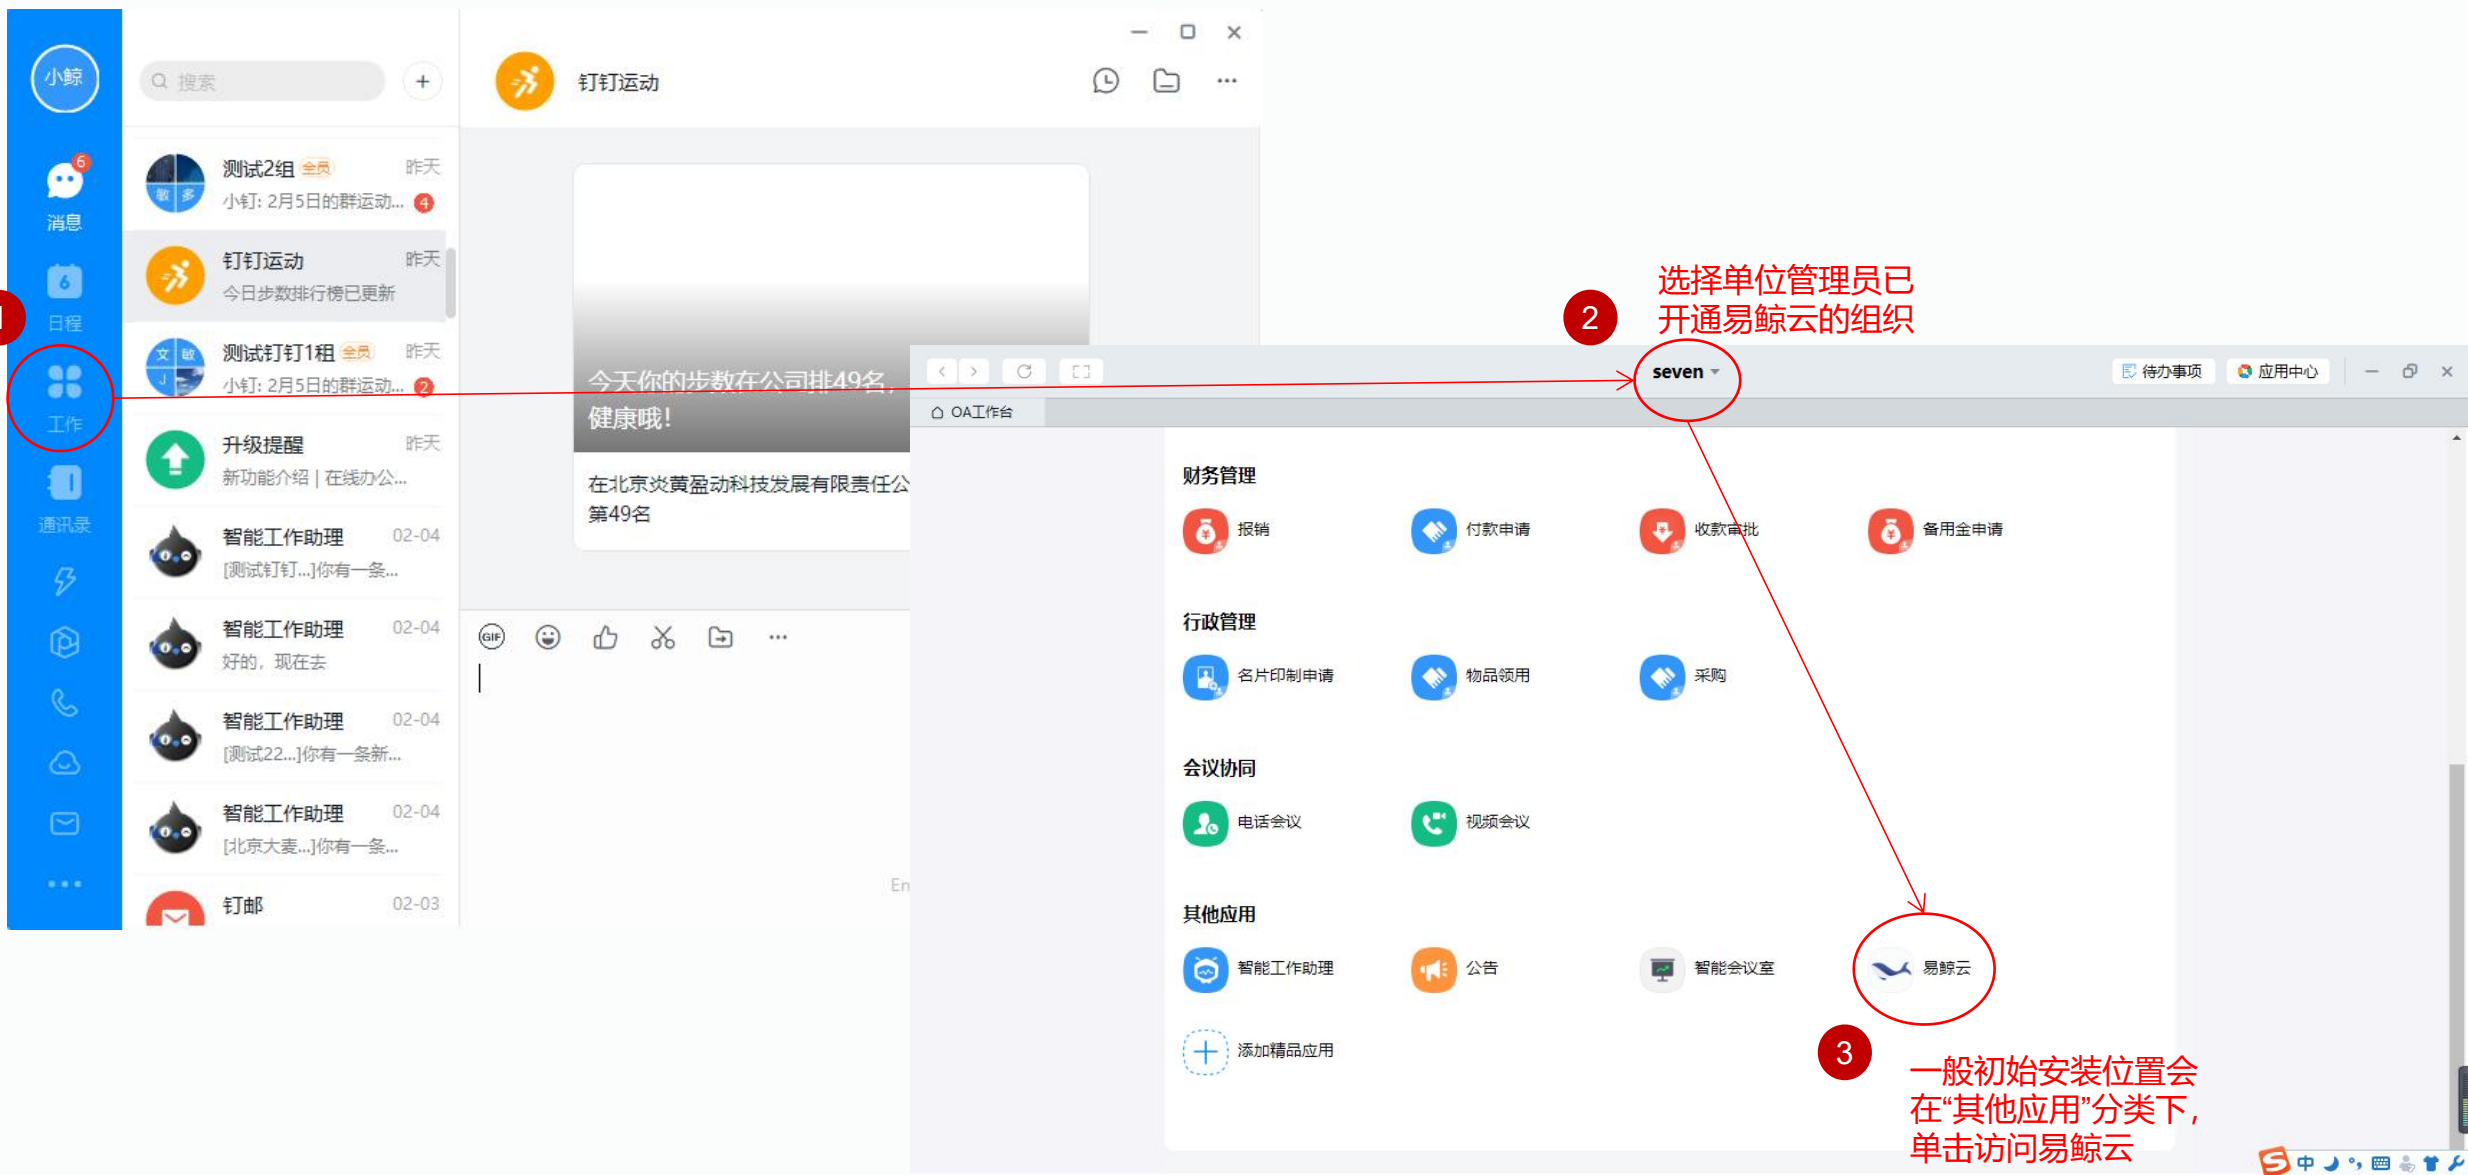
小鲸

6
消息

6
日程

1

工作

通讯录

搜索

+

测试2组 全员 昨天
小钉: 2月5日的群运动... 4

钉钉运动 昨天
今日步数排行榜已更新

测试钉钉1组 全员 昨天
小钉: 2月5日的群运动... 2

升级提醒 昨天
新功能介绍 | 在线办公...

智能工作助理 02-04
[测试钉钉...]你有一条...

智能工作助理 02-04
好的，现在去

智能工作助理 02-04
[测试22...]你有一条新...

智能工作助理 02-04
[北京大麦...]你有一条...

钉邮 02-03

钉钉运动

今天你的步数在公司排49名，健康哦!

在北京炎黄盈动科技发展有限责任公
第49名

En

2

选择单位管理员已开通易鲸云的组织

seven

待办事项

应用中心

OA工作台

财务管理

报销

付款申请

收款审批

备用金申请

行政管理

名片印制申请

物品领用

采购

会议协同

电话会议

视频会议

其他应用

智能工作助理

公告

智能会议室

易鲸云

添加精品应用

3

一般初始安装位置会在“其他应用”分类下，单击访问易鲸云

中